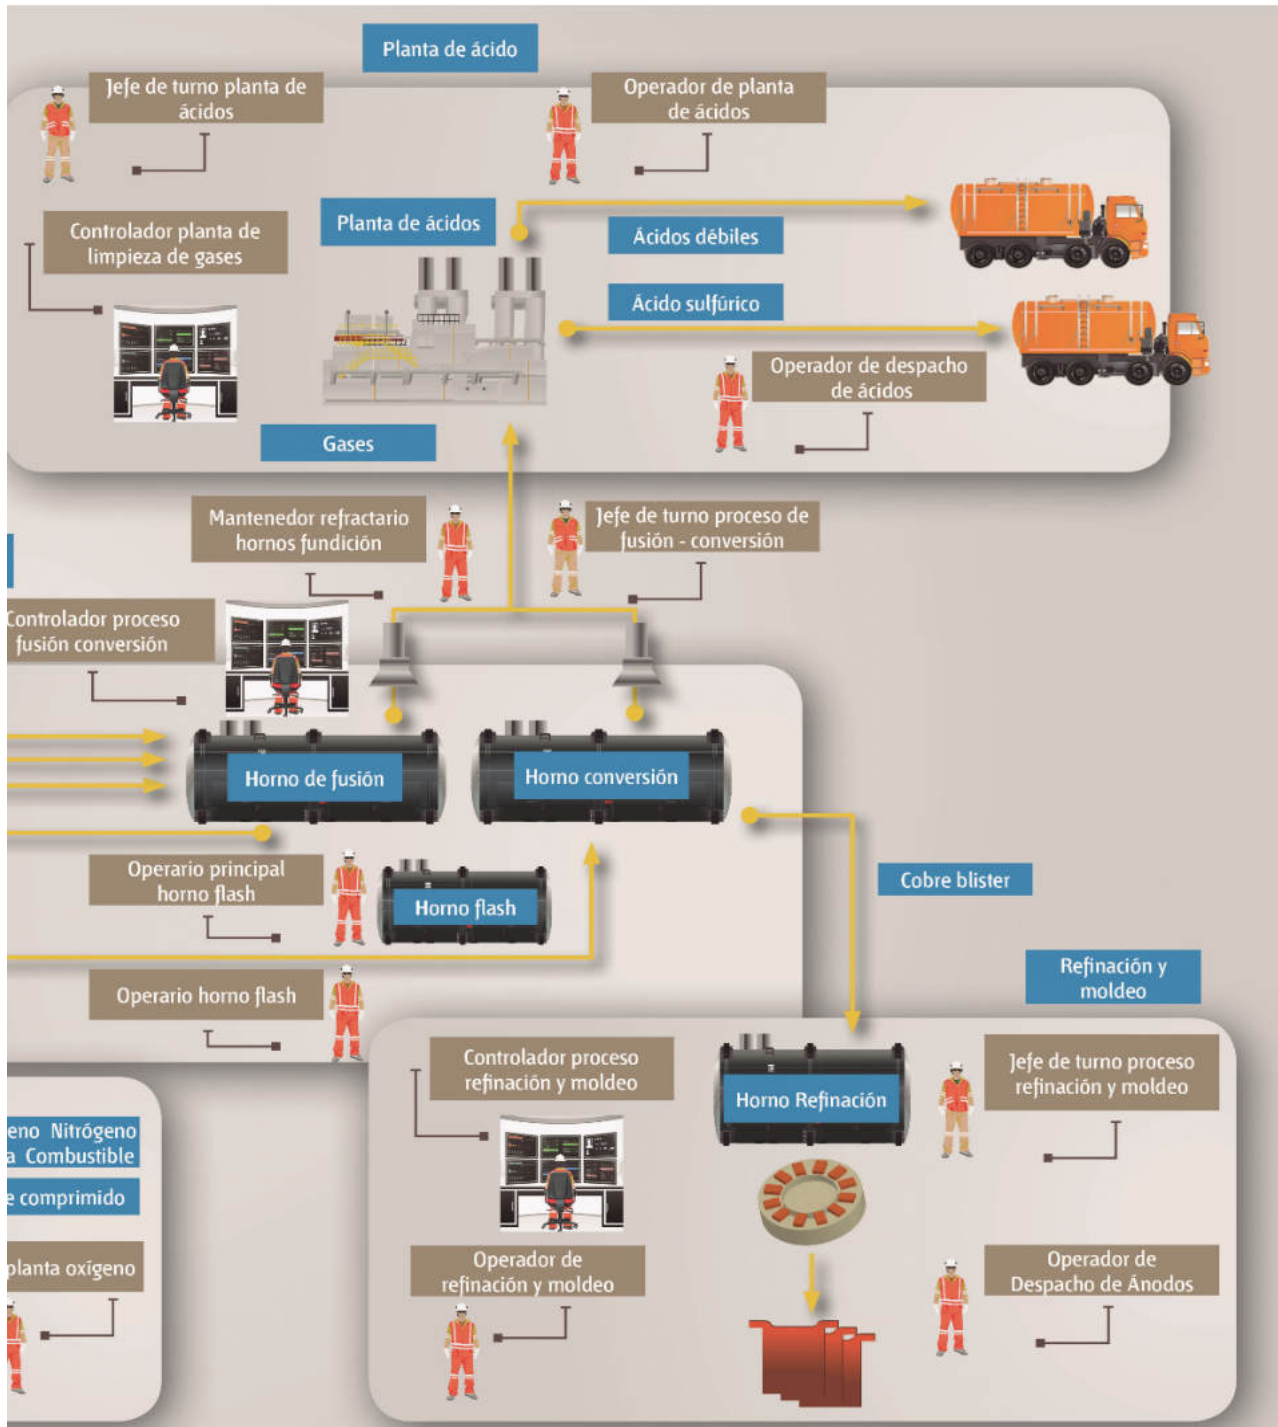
Planta de ácido

Jefe de turno planta de ácidos

Operador de planta de ácidos

Controlador planta de limpieza de gases

Planta de ácidos

Ácidos débiles

Ácido sulfúrico

Operador de despacho de ácidos

Gases

Mantenedor refractario hornos fundición

Jefe de turno proceso de fusión - conversión

ontrolador proceso fusión conversión

Horno de fusión

Horno conversión

Operario principal horno flash

Horno flash

Cobre blister

Operario horno flash

Refinación y moldeo

Controlador proceso refinación y moldeo

Horno Refinación

Jefe de turno proceso refinación y moldeo

eno Nitrógeno

a Combustible

e comprimido

planta oxígeno

Operador de refinación y moldeo

Operador de Despacho de Ánodos